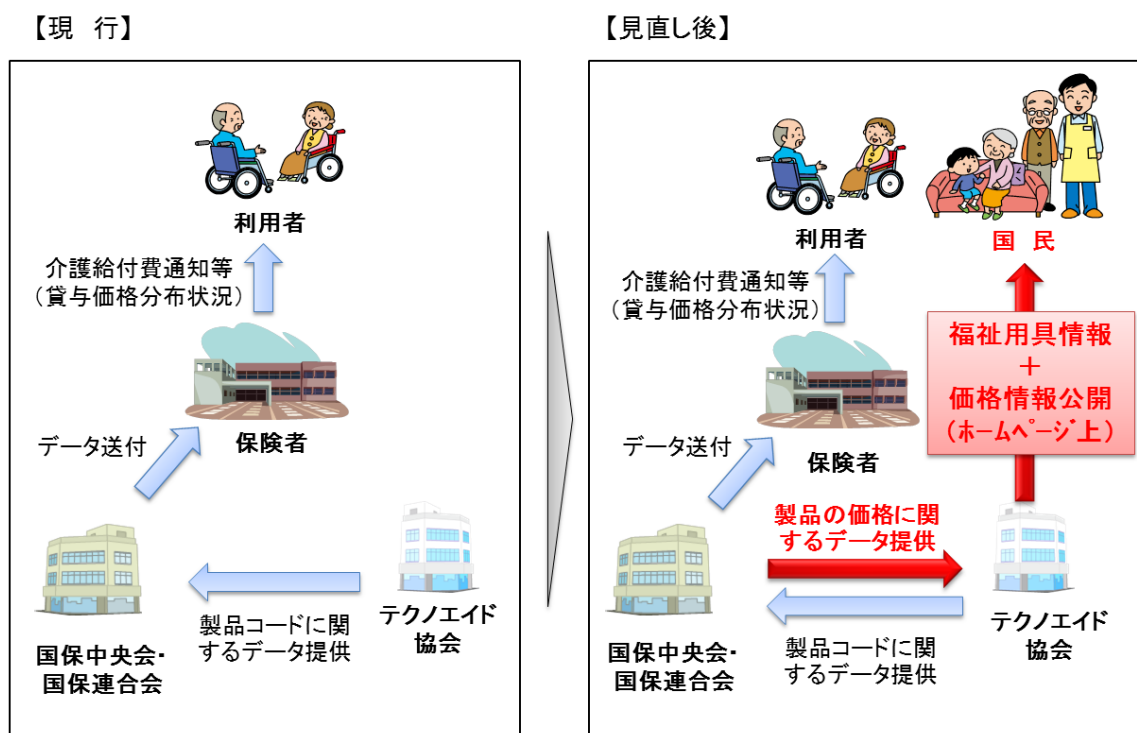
【現　行】

利用者

介護給付費通知等
（貸与価格分布状況）

データ送付

保険者

国保中央会・
国保連合会

製品コードに関するデータ提供

テクノエイド協会

【見直し後】

利用者

国　民

介護給付費通知等
（貸与価格分布状況）

福祉用具情報
＋
価格情報公開
（ホームページ上）

データ送付

保険者

製品の価格に関するデータ提供

国保中央会・
国保連合会

製品コードに関するデータ提供

テクノエイド協会